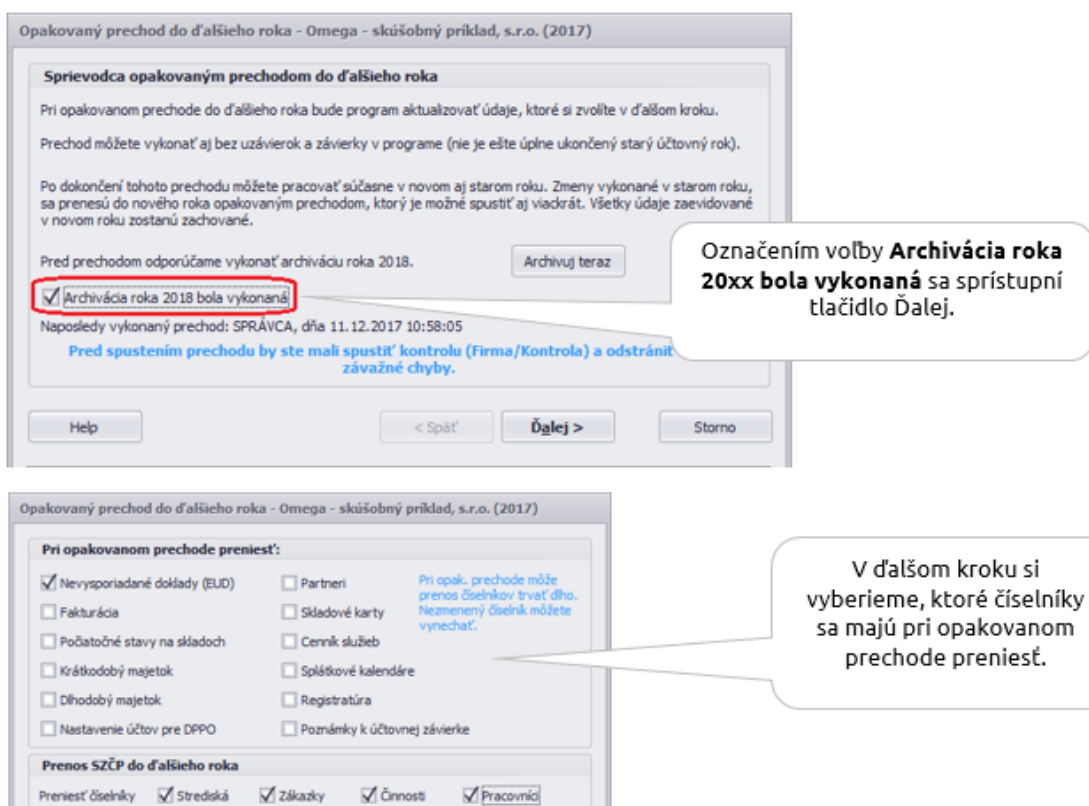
Opakovaný prechod do ďalšieho roka - Omega - skúšobný príklad, s.r.o. (2017)

Sprievodca opakovaným prechodom do ďalšieho roka

Pri opakovanom prechode do ďalšieho roka bude program aktualizovať údaje, ktoré si zvolíte v ďalšom kroku.

Prechod môžete vykonať aj bez uzávierok a závierky v programe (nie je ešte úplne ukončený starý účtovný rok).

Po dokončení tohoto prechodu môžete pracovať súčasne v novom aj starom roku. Zmeny vykonané v starom roku, sa prenesú do nového roka opakovaným prechodom, ktorý je možné spustiť aj viackrát. Všetky údaje zaevidované v novom roku zostanú zachované.

Pred prechodom odporúčame vykonať archiváciu roka 2018.

Archivuj teraz

Archivácia roka 2018 bola vykonaná

Naposledy vykonaný prechod: SPRÁVCA, dňa 11.12.2017 10:58:05

Pred spustením prechodu by ste mali spustiť kontrolu (Firma/Kontrola) a odstrániť závažné chyby.

Help

< Späť

Ďalej >

Storno

Označením voľby **Archivácia roka 20xx bola vykonaná** sa sprístupní tlačidlo Ďalej.

Opakovaný prechod do ďalšieho roka - Omega - skúšobný príklad, s.r.o. (2017)

Pri opakovanom prechode preniesť:

Nevysporiadané doklady (EUD)

Partneri

Pri opak. prechode môže prenos číselníkov trvať dlho. Nezmenený číselník môžete vynechať.

Fakturácia

Skladové karty

Počiatočné stavy na skladoch

Cenník služieb

Krátkodobý majetok

Splátkové kalendáre

Dlhodobý majetok

Registratúra

Nastavenie účtov pre DPPO

Poznámky k účtovnej závierke

Prenos SZČP do ďalšieho roka

Preniesť číselníky

Strediská

Zákazky

Činnosti

Pracovníci

V ďalšom kroku si vyberieme, ktoré číselníky sa majú pri opakovanom prechode preniesť.